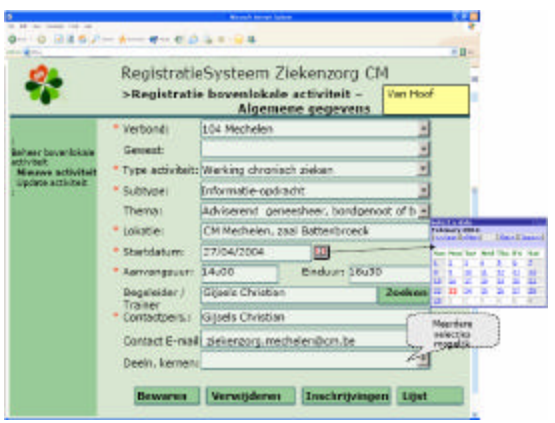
RegistratieSysteem Ziekenzorg CM

>Registratie bovenlokale activiteit – Algemene gegevens

Van Hoof

Beheer bovenlokale activiteit
Nieuwe activiteit
Update activiteit

* Verbond: 104 Mechelen

Gewest:

* Type activiteit: Werking chronisch zieken

* Subtype: Informatie-opdracht

Thema: Adviserend geneesheer, bondgenoot of b

* Lokatie: CM Mechelen, zaal Battenbroeck

* Startdatum: 27/04/2004

* Aanvangsuur: 14u00 Einduur: 16u30

Begeleider / Trainer Gijsels Christian Zoeken

* Contactpers.: Gijsels Christian

Contact E-mail ziekenzorg.mechelen@cm.be

Deeln. kernen:

Meerdere selecties mogelijk

Bewaren Verwijderen Inschrijvingen Lijst

February 2004

| Sun | Mon | Tue | Wed | Thu | Fri | Sat |
|---|---|---|---|---|---|---|
| 1 | 2 | 3 | 4 | 5 | 6 | 7 |
| 8 | 9 | 10 | 11 | 12 | 13 | 14 |
| 15 | 16 | 17 | 18 | 19 | 20 | 21 |
| 22 | 23 | 24 | 25 | 26 | 27 | 28 |
| 29 | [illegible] | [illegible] | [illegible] | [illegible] | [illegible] | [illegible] |